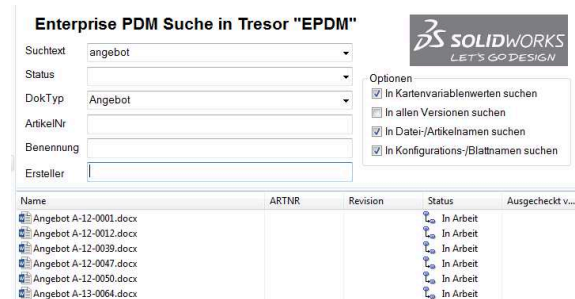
Enterprise PDM Suche in Tresor "EPDM"

3DS SOLIDWORKS
LET'S GO DESIGN

Suchtext angebot
Status
DokTyp Angebot
ArtikelNr
Benennung
Ersteller

Optionen
In Kartenvariablenwerten suchen
In allen Versionen suchen
In Datei-/Artikelnamen suchen
In Konfigurations-/Blattnamen suchen

| Name | ARTNR | Revision | Status | Ausgecheckt v... |
|---|---|---|---|---|
| Angebot A-12-0001.docx | | | In Arbeit | |
| Angebot A-12-0012.docx | | | In Arbeit | |
| Angebot A-12-0039.docx | | | In Arbeit | |
| Angebot A-12-0047.docx | | | In Arbeit | |
| Angebot A-12-0050.docx | | | In Arbeit | |
| Angebot A-13-0064.docx | | | In Arbeit | |